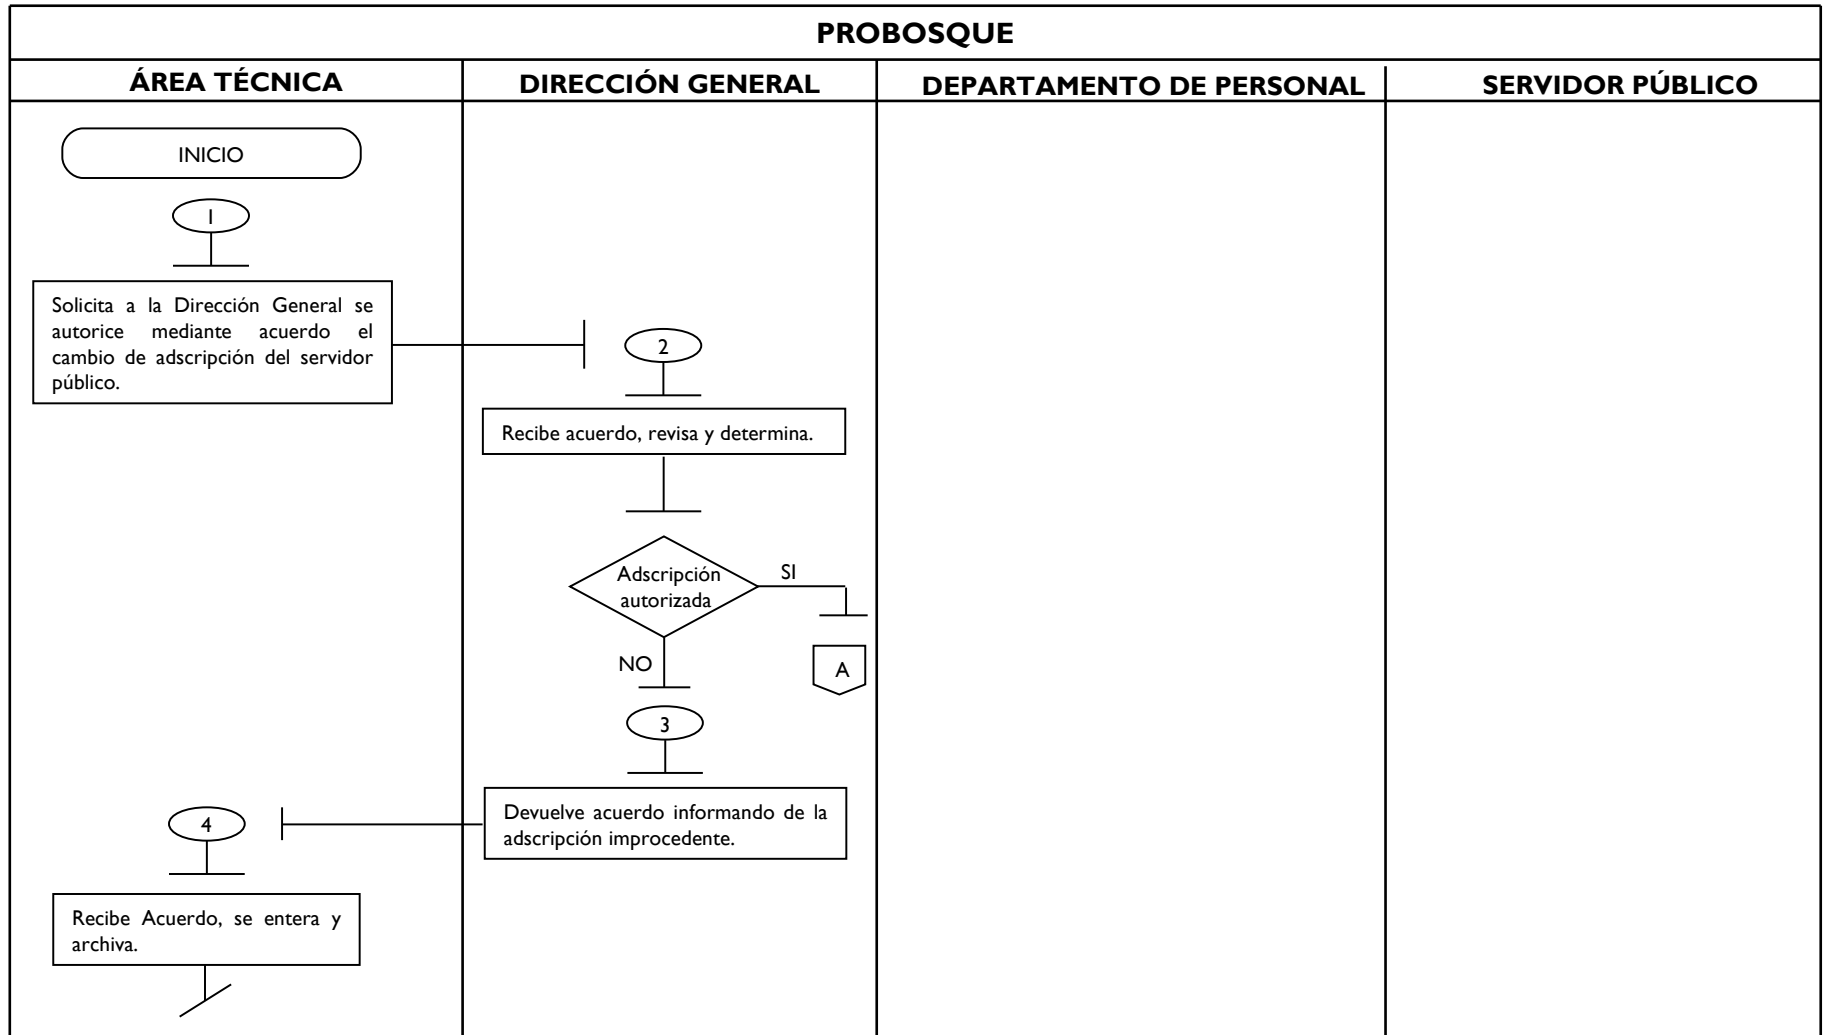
PROBOSQUE

ÁREA TÉCNICA

DIRECCIÓN GENERAL

DEPARTAMENTO DE PERSONAL

SERVIDOR PÚBLICO

INICIO

1

Solicita a la Dirección General se autorice mediante acuerdo el cambio de adscripción del servidor público.

2

Recibe acuerdo, revisa y determina.

Adscripción autorizada

SI

A

NO

3

Devuelve acuerdo informando de la adscripción improcedente.

4

Recibe Acuerdo, se entera y archiva.